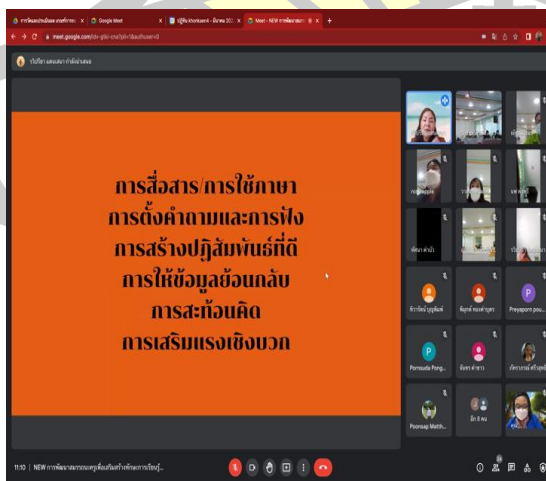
Google Meet
meet.google.com

การสื่อสาร/การใช้ภาษา
การตั้งคำถามและการฟัง
การสร้างปฏิสัมพันธ์ที่ดี
การให้ข้อมูลย้อนกลับ
การสะท้อนคิด
การเสริมแรงเชิงบวก

P
Preyaporn pou...
P
Pornsuda Pong...
Poonsap Matth...
อีก 8 คน

11:10 | NEW การพัฒนาสมรรถนะครูเพื่อเสริมสร้างทักษะการเรียนรู้...